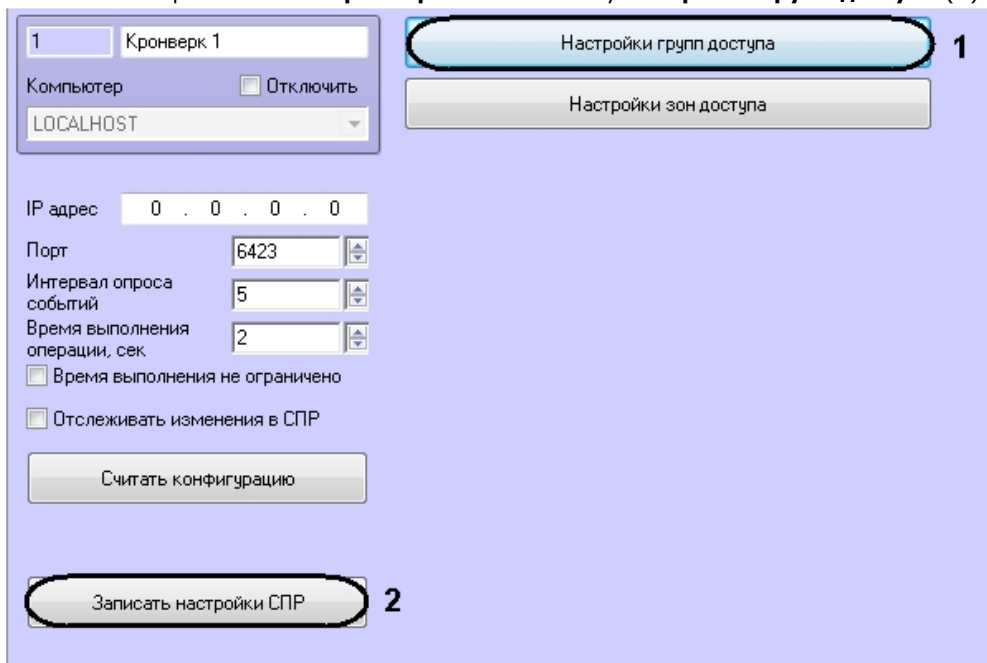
1 Кронверк 1

Компьютер

Отключить

LOCALHOST

IP адрес 0 . 0 . 0 . 0

Порт 6423

Интервал опроса событий 5

Время выполнения операции, сек 2

Время выполнения не ограничено

Отслеживать изменения в СПР

Считать конфигурацию

Записать настройки СПР

2

Настройки групп доступа

1

Настройки зон доступа